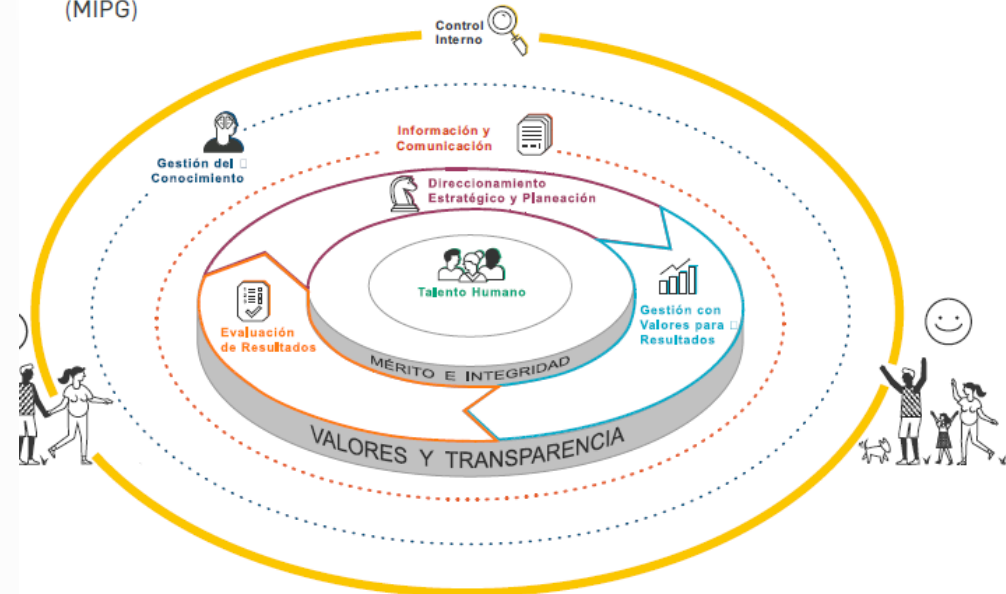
(MIPG)

Control Interno

Gestión del Conocimiento

Información y Comunicación

Direccionamiento Estratégico y Planeación

Talento Humano

Gestión con Valores para Resultados

Evaluación de Resultados

MÉRITO E INTEGRIDAD

VALORES Y TRANSPARENCIA